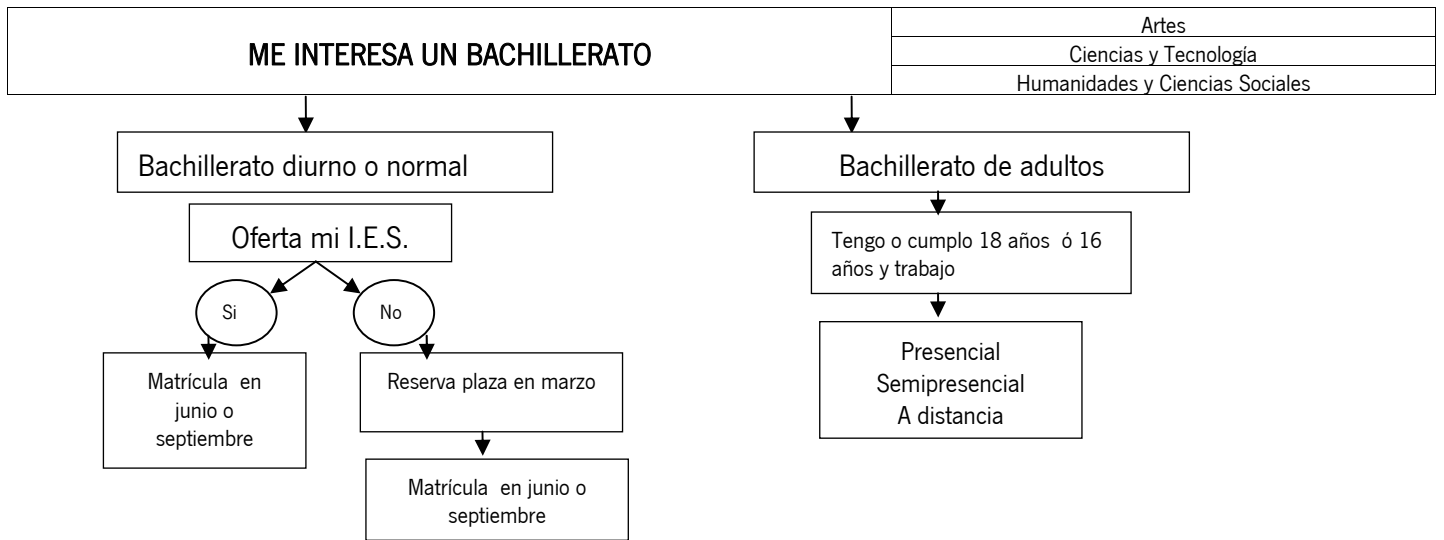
ME INTERESA UN BACHILLERATO

| Artes |
|---|
| Ciencias y Tecnología |
| Humanidades y Ciencias Sociales |

Bachillerato diurno o normal

Oferta mi I.E.S.

Si

No

Matrícula en junio o septiembre

Reserva plaza en marzo

Matrícula en junio o septiembre

Bachillerato de adultos

Tengo o cumplo 18 años ó 16 años y trabajo

Presencial
Semipresencial
A distancia